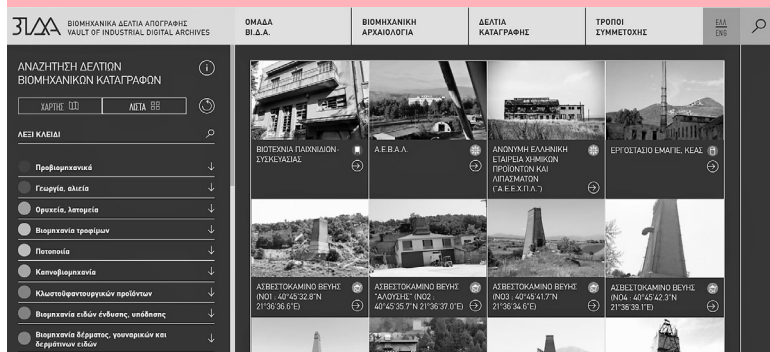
ΒΙΔΑ ΒΙΟΜΗΧΑΝΙΚΑ ΔΕΛΤΙΑ ΑΠΟΓΡΑΦΗΣ VAULT OF INDUSTRIAL DIGITAL ARCHIVES

ΟΜΑΔΑ ΒΙ.Δ.Α.

ΒΙΟΜΗΧΑΝΙΚΗ ΑΡΧΑΙΟΛΟΓΙΑ

ΔΕΛΤΙΑ ΚΑΤΑΓΡΑΦΗΣ

ΤΡΟΠΟΙ ΣΥΜΜΕΤΟΧΗΣ

ΕΛΛ ENG

ΑΝΑΖΗΤΗΣΗ ΔΕΛΤΙΩΝ ΒΙΟΜΗΧΑΝΙΚΩΝ ΚΑΤΑΓΡΑΦΩΝ

ΧΑΡΤΗΣ

ΛΙΣΤΑ

ΛΕΞΙ ΚΛΕΙΔΙ

Προβιομηχανικά

Γεωργία, αλιεία

Ορυχεία, λατομεία

Βιομηχανία τροφίμων

Ποτοποιία

Καπνοβιομηχανία

Κλωστοϋφαντουργικών προϊόντων

Βιομηχανία ειδών ένδυσης, υπόδησης

Βιομηχανία δέρματος, γουναρικών και δερμάτινων ειδών

ΒΙΟΤΕΧΝΙΑ ΠΑΙΧΝΙΔΙΩΝ - ΣΥΣΚΕΥΑΣΙΑΣ

Α.Ε.Β.Α.Λ.

ΑΝΩΝΥΜΗ ΕΛΛΗΝΙΚΗ ΕΤΑΙΡΕΙΑ ΧΗΜΙΚΩΝ ΠΡΟΪΟΝΤΩΝ ΚΑΙ ΛΙΠΑΣΜΑΤΩΝ ("Α.Ε.Ε.Χ.Π.Λ.")

ΕΡΓΟΣΤΑΣΙΟ ΕΜΑΠΕ, ΚΕΑΣ

ΑΣΒΕΣΤΟΚΑΜΙΝΟ ΒΕΥΗΣ (Ν01 : 40°45'32.8"N 21°36'36.6"E)

ΑΣΒΕΣΤΟΚΑΜΙΝΟ ΒΕΥΗΣ "ΑΛΟΥΣΗΣ" (Ν02 : 40°45'35.7"N 21°36'37.0"E)

ΑΣΒΕΣΤΟΚΑΜΙΝΟ ΒΕΥΗΣ (Ν03 : 40°45'41.7"N 21°36'34.6"E)

ΑΣΒΕΣΤΟΚΑΜΙΝΟ ΒΕΥΗΣ (Ν04 : 40°45'42.3"N 21°36'39.1"E)